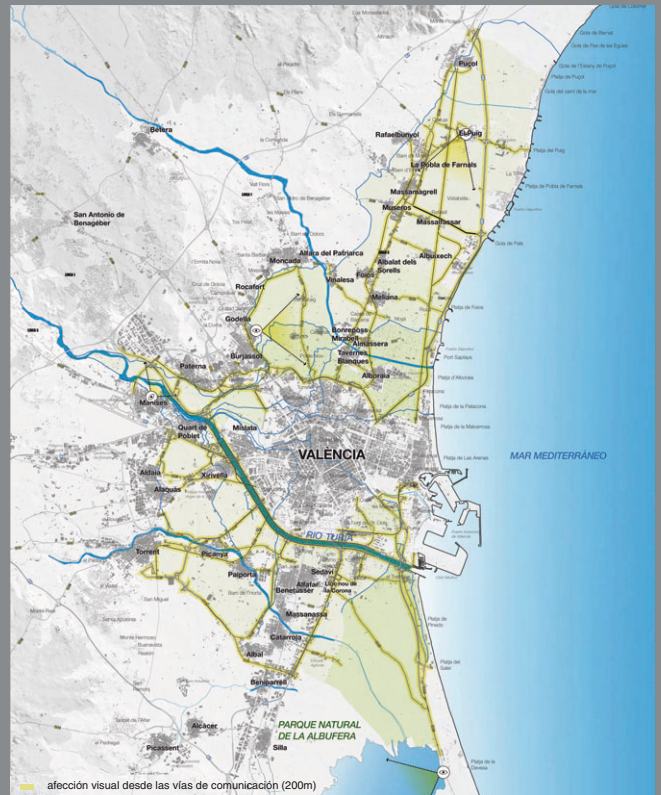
Puçol
El Puig
Rafaelbunyol
La Pobla de Farnals
Massamagrell
Museros
Massalfassar
Albuixech
Albalat dels Sorells
Foios
Vinalesa
Alfara del Patriarca
Moncada
Bétera
San Antonio de Benagéber
Rocafort
Godella
Meliana
Bonrepòs i Mirambell
Almàssera
Tavernes Blanques
Alboraia
Burjassot
Paterna
Manises
Quart de Poblet
Mislata
VALÈNCIA
MAR MEDITERRÁNEO
Aldaia
Alaquàs
Xirivella
RIO TURIA
Torrent
Picanya
Paiporta
Sedaví
Alfafar
Benetússer
Lloc nou de la Corona
Massanassa
Catarroja
Albal
Beniparrell
PARQUE NATURAL DE LA ALBUFERA
Alcàsser
Picassent
Silla
Platja del Puig
Platja de Pobla de Farnals
Platja de Foios
Port Saplaya
Platja d'Alboraia
Platja de la Patacona
Platja de la Malvarrosa
Platja de Les Arenes
Platja de Pinedo
Platja del Saler
Platja de la Devesa
Gola de Puçol
afección visual desde las vías de comunicación (200m)